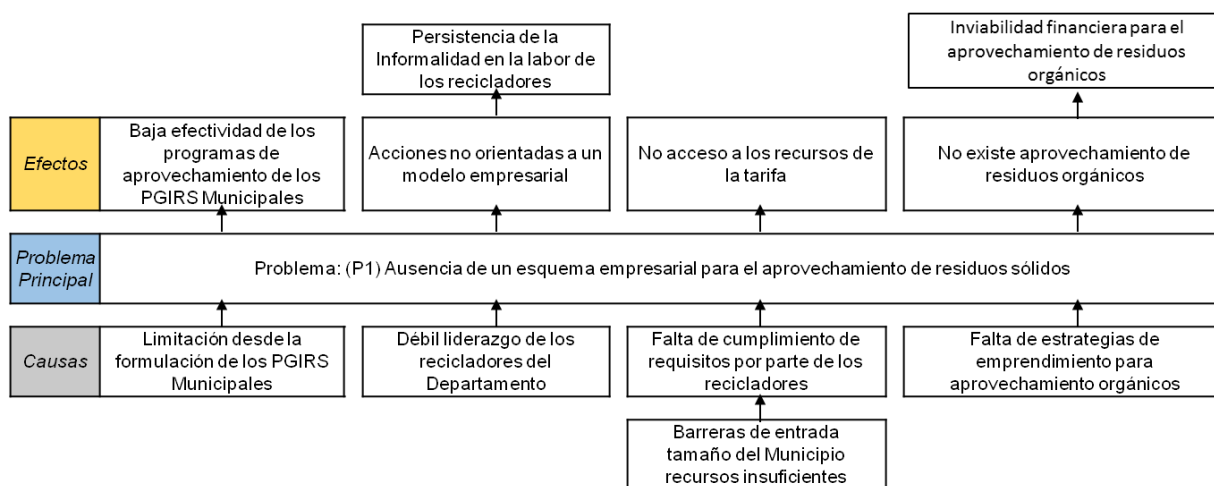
Persistencia de la Informalidad en la labor de los recicladores

Inviabilidad financiera para el aprovechamiento de residuos orgánicos

Efectos

Baja efectividad de los programas de aprovechamiento de los PGIRS Municipales

Acciones no orientadas a un modelo empresarial

No acceso a los recursos de la tarifa

No existe aprovechamiento de residuos orgánicos

Problema Principal

Problema: (P1) Ausencia de un esquema empresarial para el aprovechamiento de residuos sólidos

Causas

Limitación desde la formulación de los PGIRS Municipales

Débil liderazgo de los recicladores del Departamento

Falta de cumplimiento de requisitos por parte de los recicladores

Falta de estrategias de emprendimiento para aprovechamiento orgánicos

Barreras de entrada tamaño del Municipio recursos insuficientes